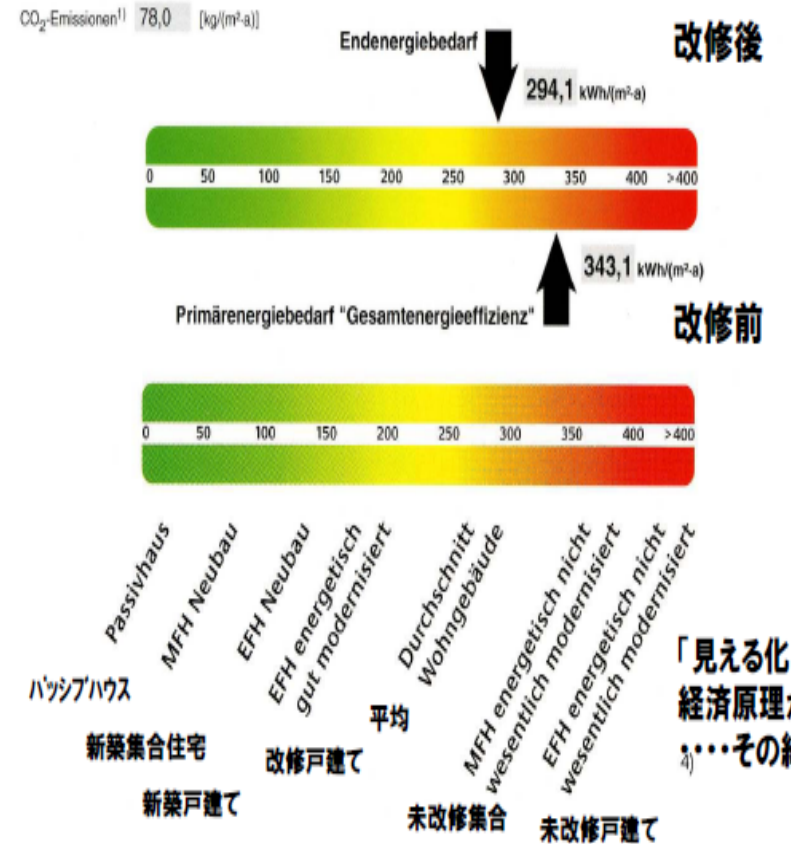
$CO_2$-Emissionen¹⁾ 78,0 [kg/(m²·a)]

Endenergiebedarf

改修後

294,1 kWh/(m²·a)

0 50 100 150 200 250 300 350 400 >400

343,1 kWh/(m²·a)

Primärenergiebedarf "Gesamtenergieeffizienz"

改修前

0 50 100 150 200 250 300 350 400 >400

Passivhaus

MFH Neubau

EFH Neubau

EFH energetisch gut modernisiert

Durchschnitt Wohngebäude

MFH energetisch nicht wesentlich modernisiert

EFH energetisch nicht wesentlich modernisiert

パッシブハウス

新築集合住宅

新築戸建て

改修戸建て

平均

未改修集合

未改修戸建て

「見える化

経済原理が

・・・その経

4)